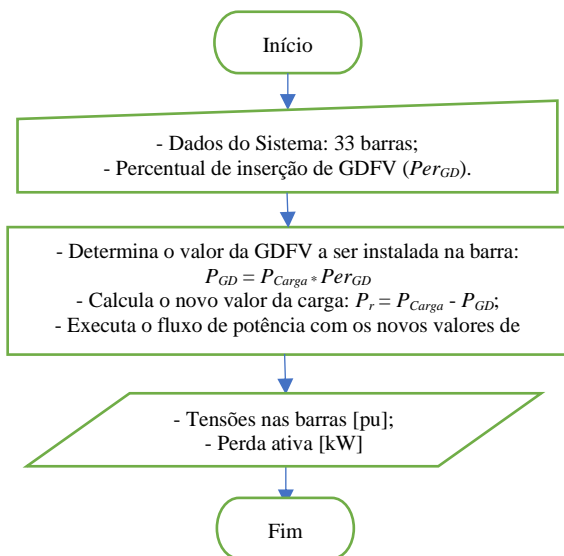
Início

- Dados do Sistema: 33 barras;
- Percentual de inserção de GDFV ($Per_{GD}$).

- Determina o valor da GDFV a ser instalada na barra:
$P_{GD} = P_{Carga} * Per_{GD}$
- Calcula o novo valor da carga: $P_r = P_{Carga} - P_{GD}$;
- Executa o fluxo de potência com os novos valores de

- Tensões nas barras [pu];
- Perda ativa [kW]

Fim